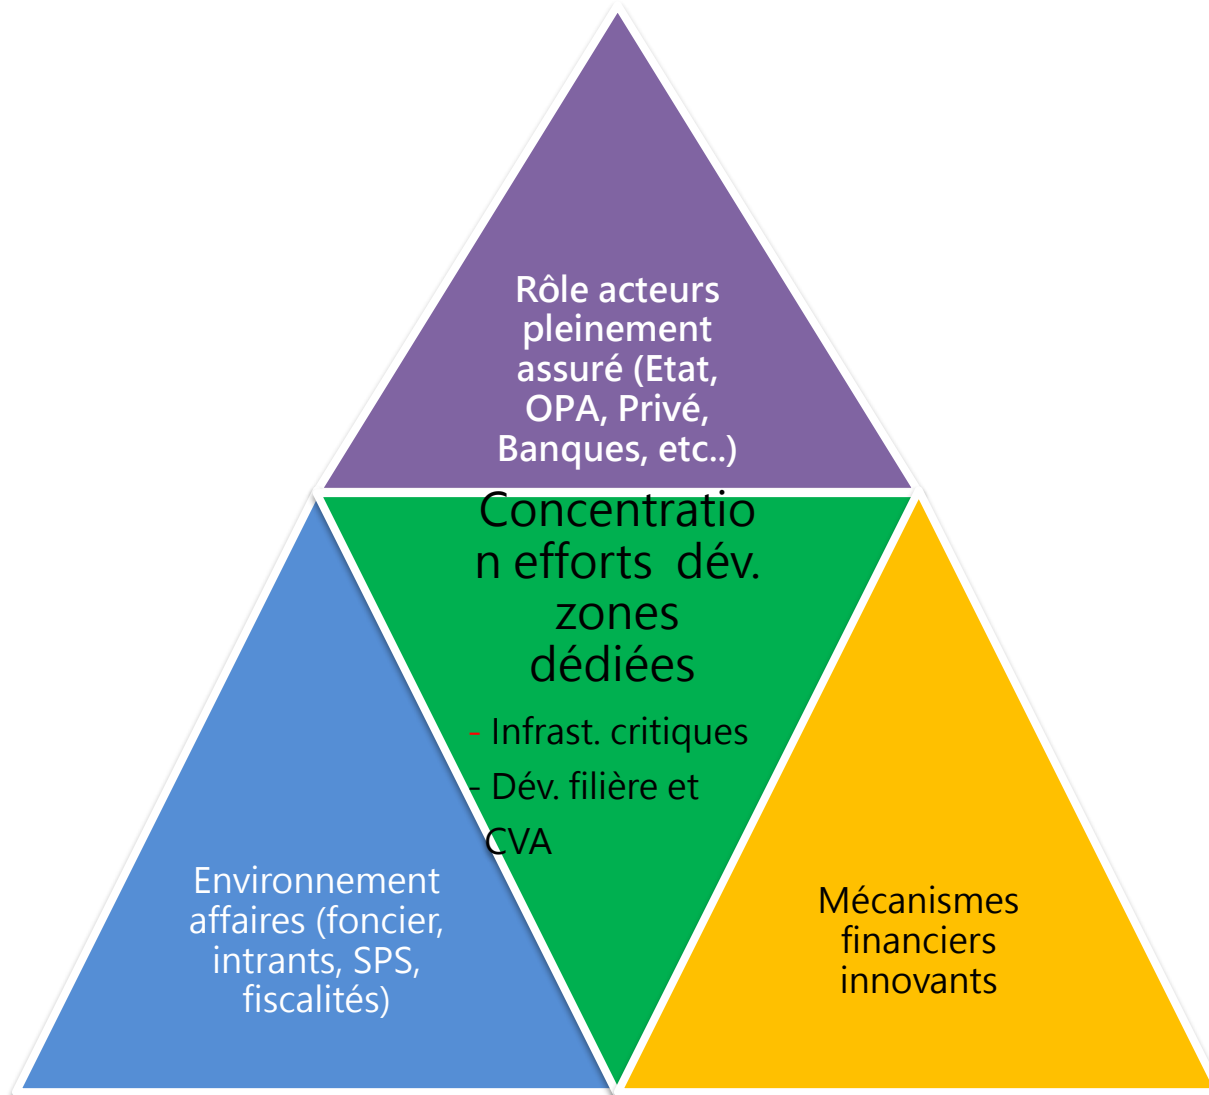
Rôle acteurs pleinement assuré (Etat, OPA, Privé, Banques, etc..)

Concentration efforts dév. zones dédiées

- Infrast. critiques

- Dév. filière et CVA

Environnement affaires (foncier, intrants, SPS, fiscalités)

Mécanismes financiers innovants